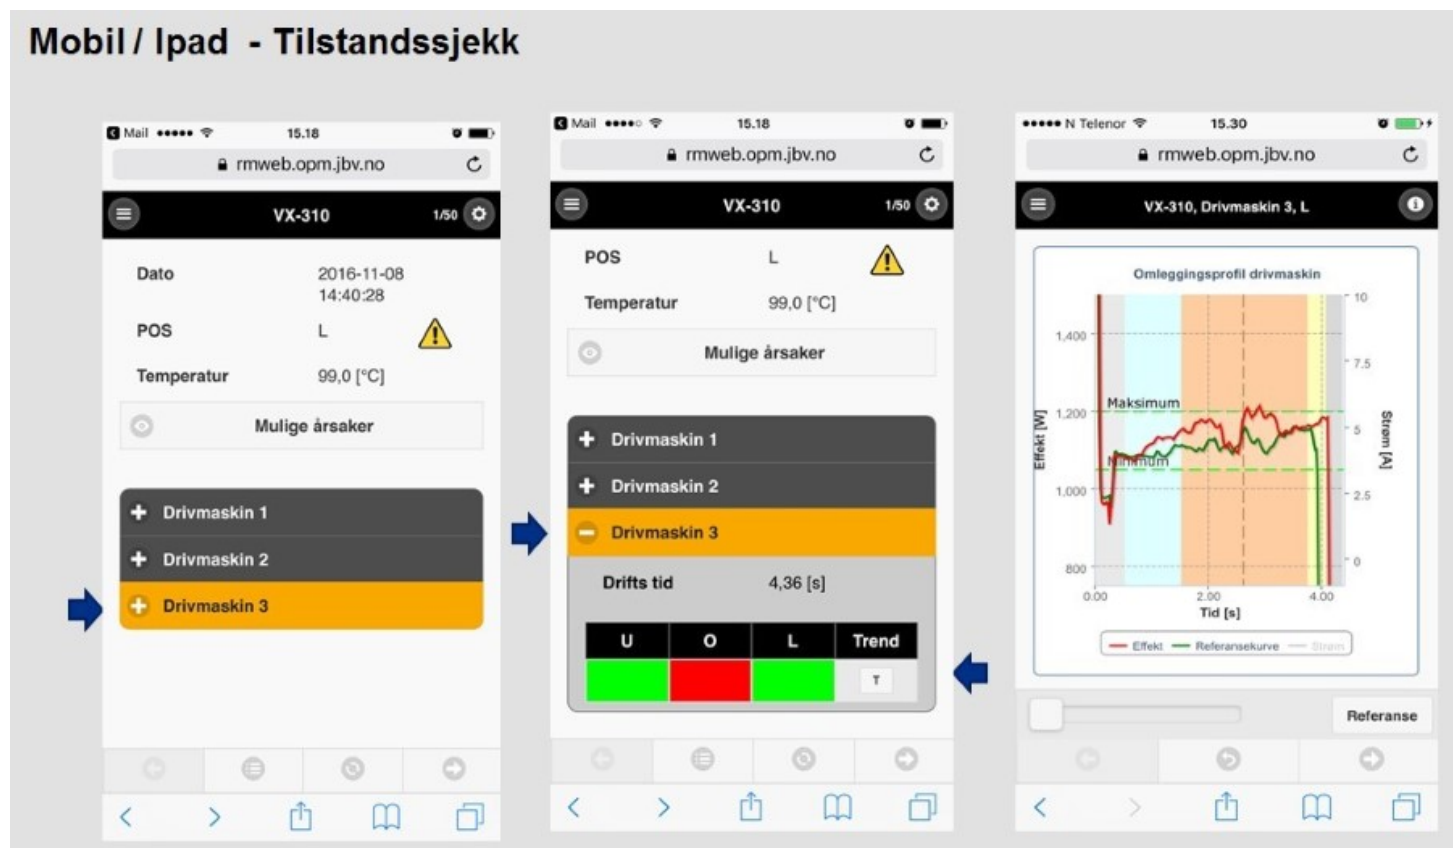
Mobil / Ipad - Tilstandssjekk

Mail ••••• 15.18
rmweb.opm.jbv.no
VX-310 1/50
Dato 2016-11-08 14:40:28
POS L
Temperatur 99,0 [°C]
Mulige årsaker
Drivmaskin 1
Drivmaskin 2
Drivmaskin 3

Mail ••••○ 15.18
rmweb.opm.jbv.no
VX-310 1/50
POS L
Temperatur 99,0 [°C]
Mulige årsaker
Drivmaskin 1
Drivmaskin 2
Drivmaskin 3
Drifts tid 4,36 [s]

| U | O | L | Trend |
|---|---|---|---|
| | | | T |

••••• N Telenor 15.30
rmweb.opm.jbv.no
VX-310, Drivmaskin 3, L
Omleggingsprofil drivmaskin
1,400
1,200
1,000
800
Effekt [W]
Maksimum
Minimum
10
7.5
5
2.5
0
Strøm [A]
0.00 2.00 4.00
Tid [s]
Effekt Referansekurve Strøm
Referanse